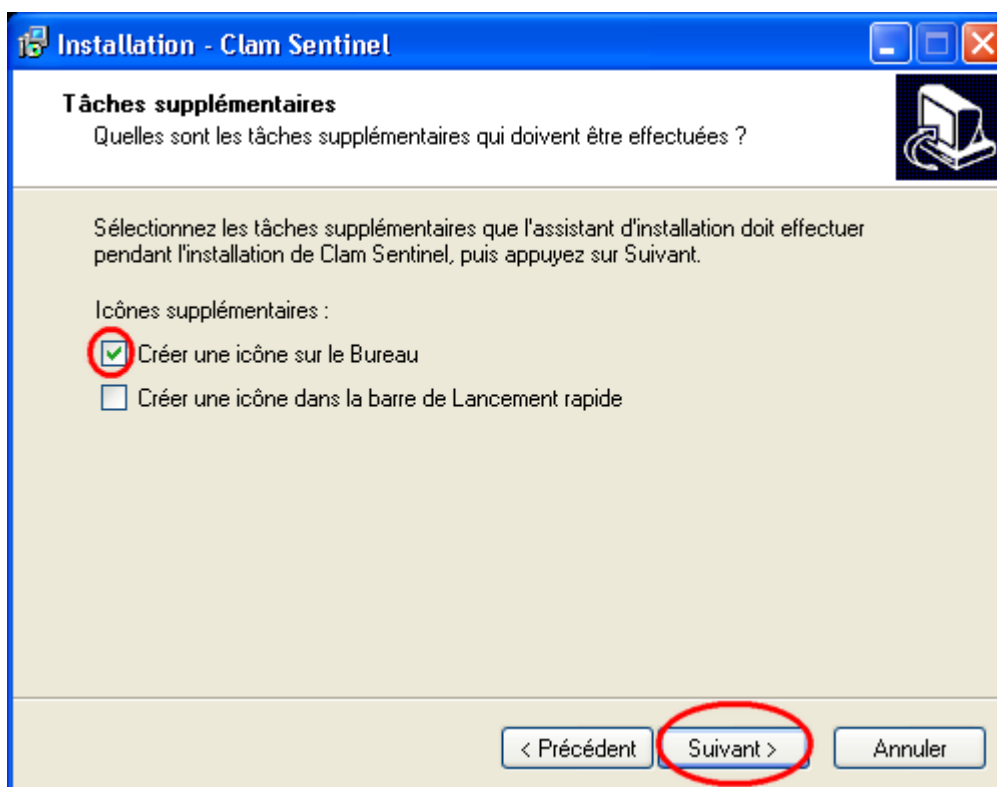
Installation - Clam Sentinel

Tâches supplémentaires

Quelles sont les tâches supplémentaires qui doivent être effectuées ?

Sélectionnez les tâches supplémentaires que l'assistant d'installation doit effectuer pendant l'installation de Clam Sentinel, puis appuyez sur Suivant.

Icônes supplémentaires :

Créer une icône sur le Bureau

Créer une icône dans la barre de Lancement rapide

< Précédent

Suivant >

Annuler